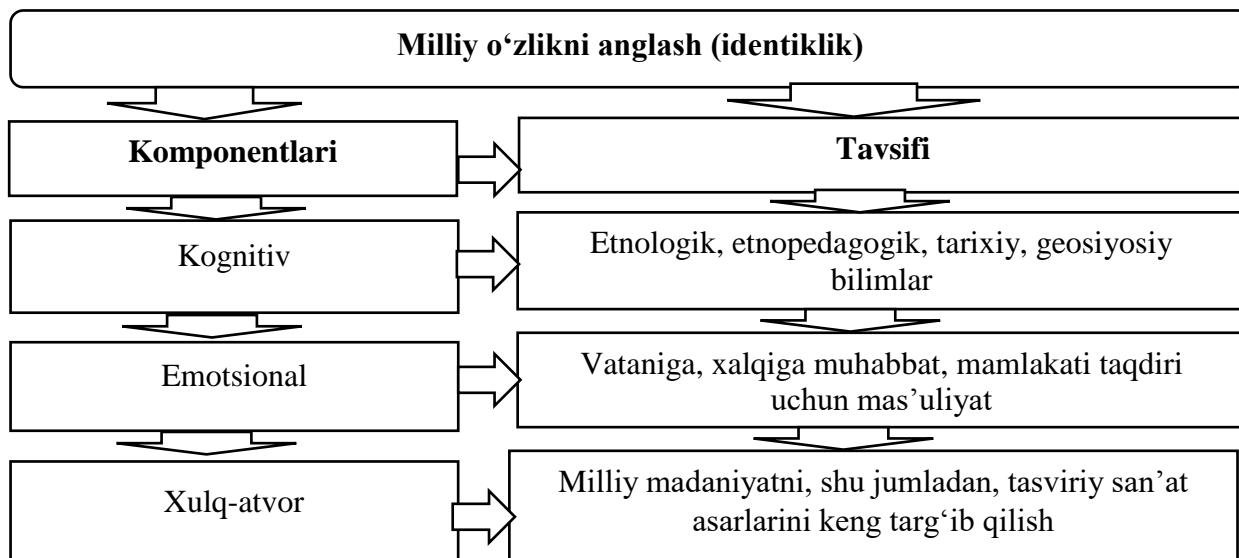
Milliy o‘zlikni anglash (identiklik)

Komponentlari

Tavsifi

Kognitiv

Etnologik, etnopedagogik, tarixiy, geosiyosiy bilimlar

Emotsional

Vataniga, xalqiga muhabbat, mamlakati taqdiri uchun mas’uliyat

Xulq-atvor

Milliy madaniyatni, shu jumladan, tasviriy san’at asarlarini keng targ‘ib qilish